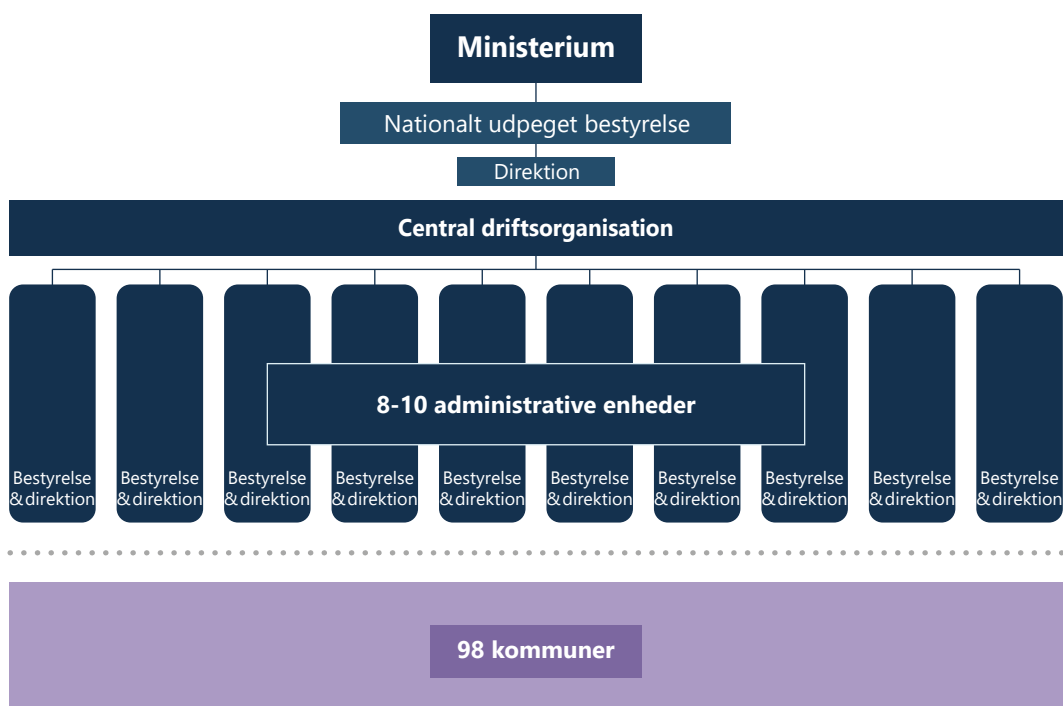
Ministerium

Nationalt udpeget bestyrelse

Direktion

Central driftsorganisation

8-10 administrative enheder

Bestyrelse & direktion

Bestyrelse & direktion

Bestyrelse & direktion

Bestyrelse & direktion

Bestyrelse & direktion

Bestyrelse & direktion

Bestyrelse & direktion

Bestyrelse & direktion

Bestyrelse & direktion

Bestyrelse & direktion

98 kommuner